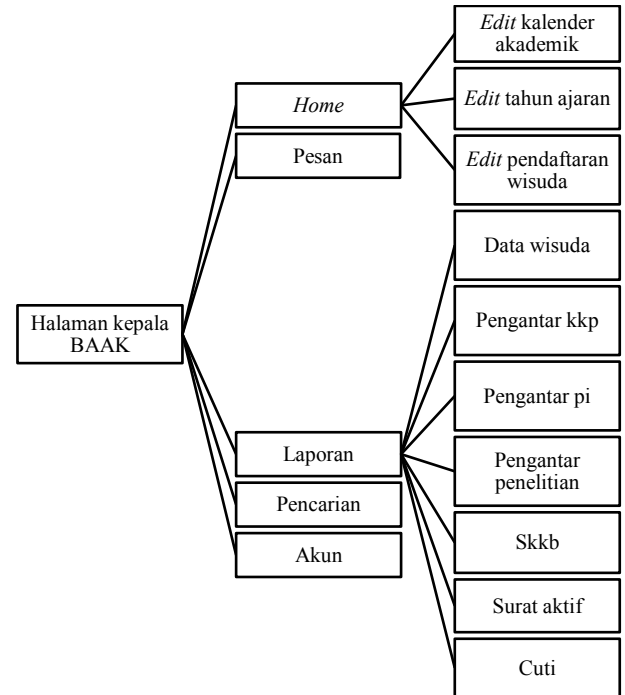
Halaman kepala BAAK

*Home*

Pesan

Laporan

Pencarian

Akun

*Edit* kalender akademik

*Edit* tahun ajaran

*Edit* pendaftaran wisuda

Data wisuda

Pengantar kkp

Pengantar pi

Pengantar penelitian

Skkb

Surat aktif

Cuti